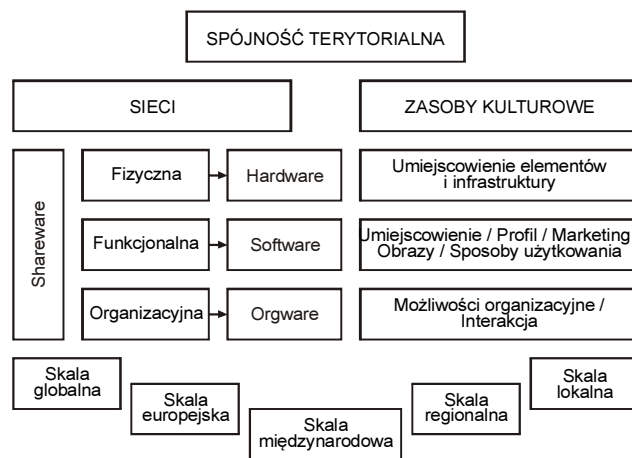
SPÓJNOŚĆ TERYTORIALNA

SIECI

ZASOBY KULTUROWE

Shareware

Fizyczna → Hardware

Umiejscowienie elementów i infrastruktury

Funkcjonalna → Software

Umiejscowienie / Profil / Marketing Obrazy / Sposoby użytkowania

Organizacyjna → Orgware

Możliwości organizacyjne / Interakcja

Skala globalna

Skala europejska

Skala międzynarodowa

Skala regionalna

Skala lokalna